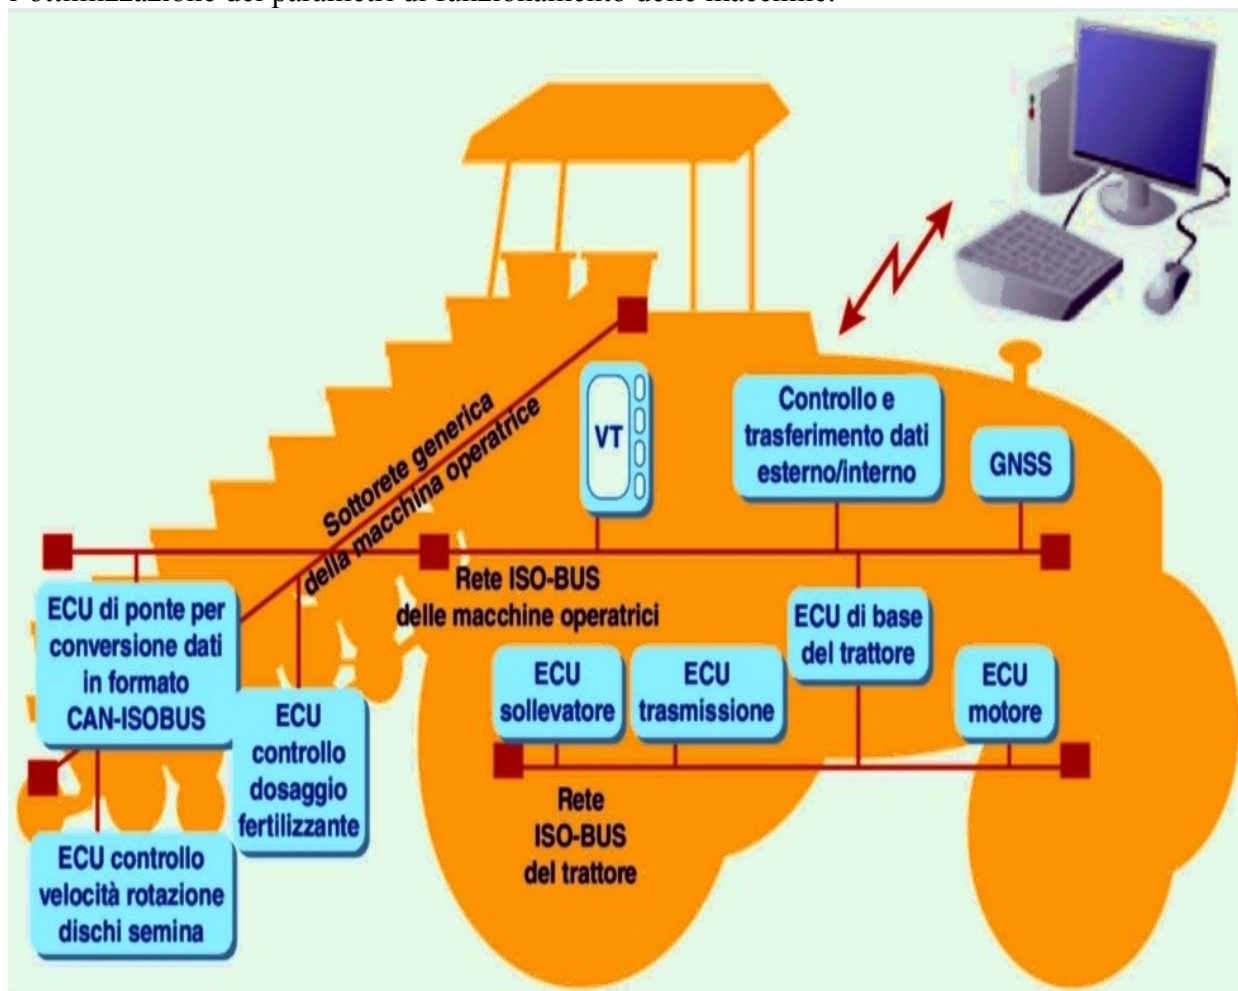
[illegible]ottimizzazione dei parametri di funzionamento delle macchine.

Controllo e trasferimento dati esterno/interno

GNSS

VT

Sottorete generica della macchina operatrice

Rete ISO-BUS delle macchine operatrici

ECU di ponte per conversione dati in formato CAN-ISOBUS

ECU controllo dosaggio fertilizzante

ECU sollevatore

ECU trasmissione

ECU di base del trattore

ECU motore

Rete ISO-BUS del trattore

ECU controllo velocità rotazione dischi semina